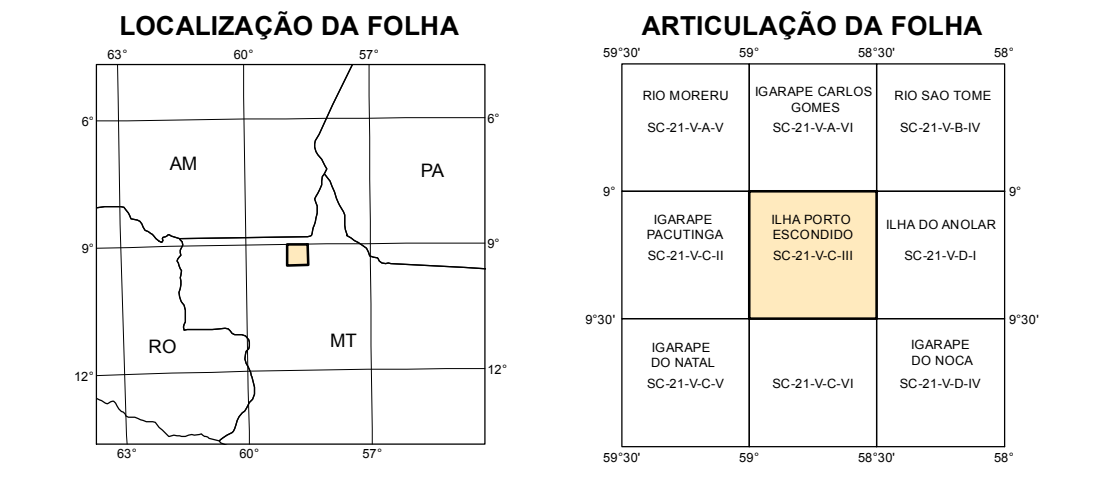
LOCALIZAÇÃO DA FOLHA

63° 60° 57°

6° 6°

AM

PA

9° 9°

RO

MT

12° 12°

63° 60° 57°

ARTICULAÇÃO DA FOLHA

59°30' 59° 58°30' 58°

| RIO MORERU SC-21-V-A-V | IGARAPE CARLOS GOMES SC-21-V-A-VI | RIO SAO TOME SC-21-V-B-IV |
|---|---|---|
| IGARAPE PACUTINGA SC-21-V-C-II | ILHA PORTO ESCONDIDO SC-21-V-C-III | ILHA DO ANOLAR SC-21-V-D-I |
| IGARAPE DO NATAL SC-21-V-C-V | SC-21-V-C-VI | IGARAPE DO NOCA SC-21-V-D-IV |

9° 9°

9°30' 9°30'

59°30' 59° 58°30' 58°